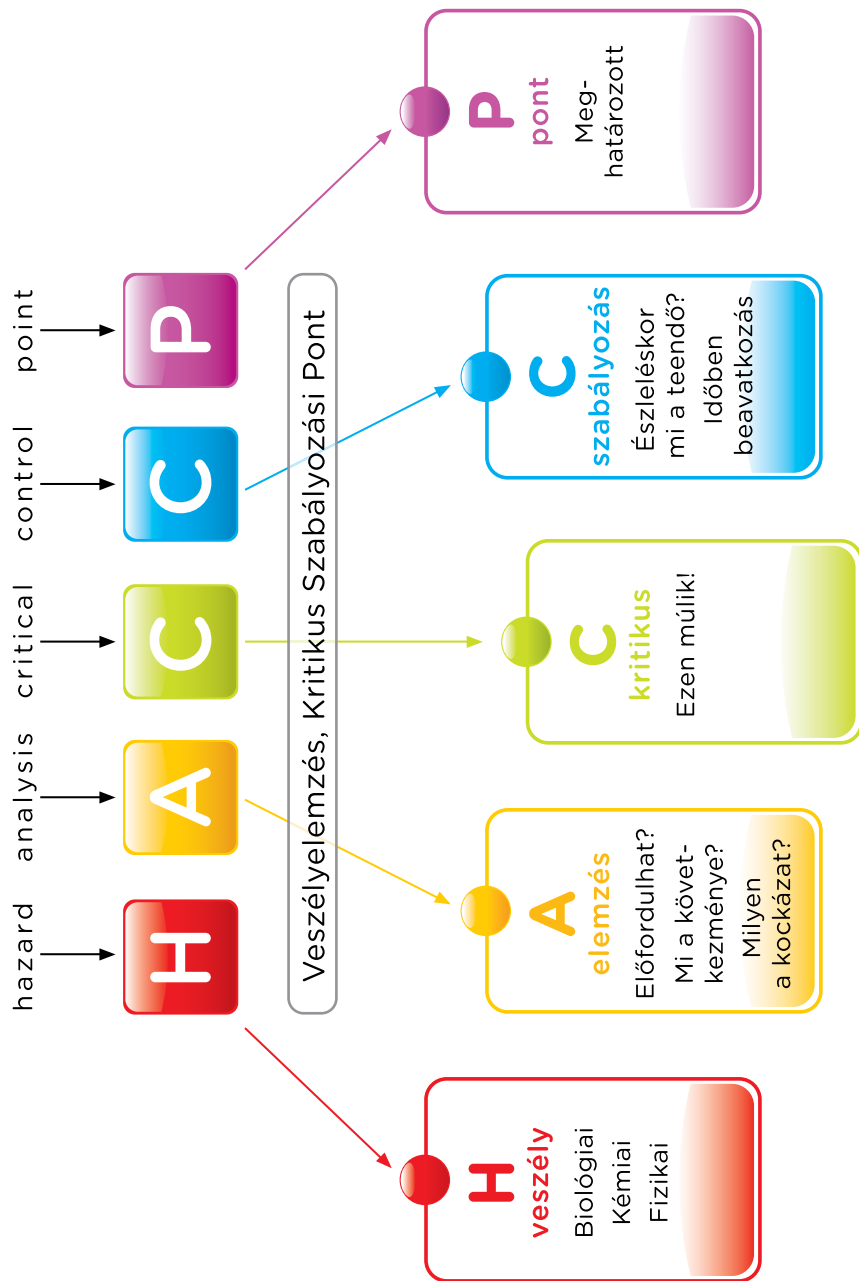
hazard
analysis
critical
control
point

H
A
C
C
P

Veszélyelemzés, Kritikus Szabályozási Pont

H
veszély
Biológiai
Kémiai
Fizikai

A
elemzés
Előfordulhat?
Mi a következménye?
Milyen a kockázat?

C
kritikus
Ezen múlik!

C
szabályozás
Észleléskor mi a teendő?
Időben beavatkozás

P
pont
Meghatározott